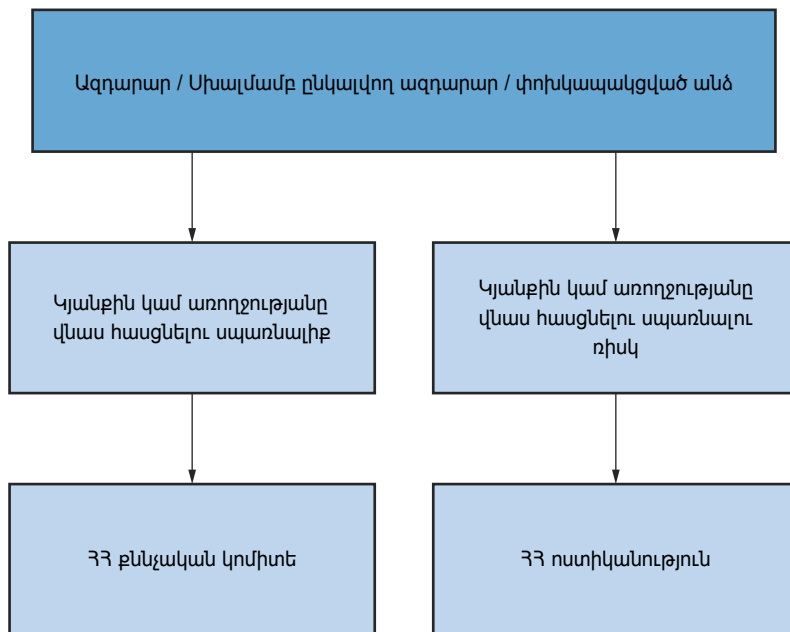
Ազդարար / Սխալմամբ ընկալվող ազդարար / փոխկապակցված անձ

Կյանքին կամ առողջությանը վնաս հասցնելու սպառնալիք

Կյանքին կամ առողջությանը վնաս հասցնելու սպառնալու ռիսկ

ՀՀ քննչական կոմիտե

ՀՀ ոստիկանություն